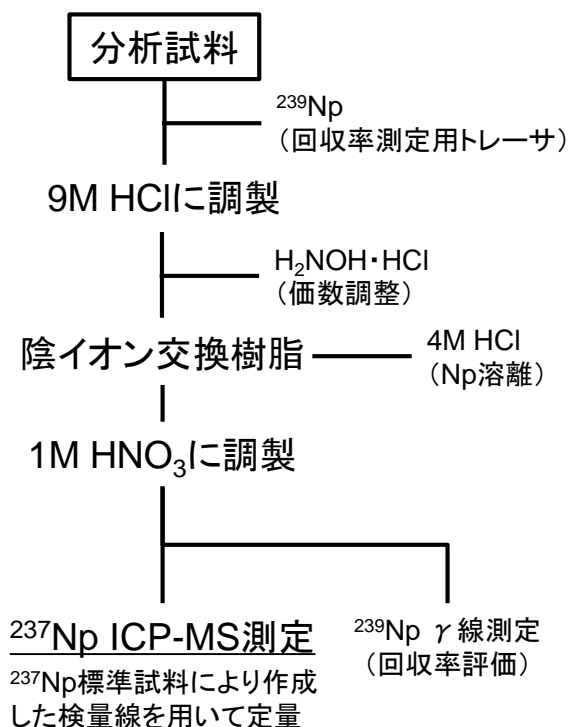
分析試料

$^{239}$Np
（回収率測定用トレーサ）

9M HClに調製

$H_2NOH$・HCl
（価数調整）

陰イオン交換樹脂

4M HCl
（Np溶離）

1M $HNO_3$に調製

$^{237}$Np ICP-MS測定

$^{237}$Np標準試料により作成した検量線を用いて定量

$^{239}$Np $\gamma$線測定
（回収率評価）